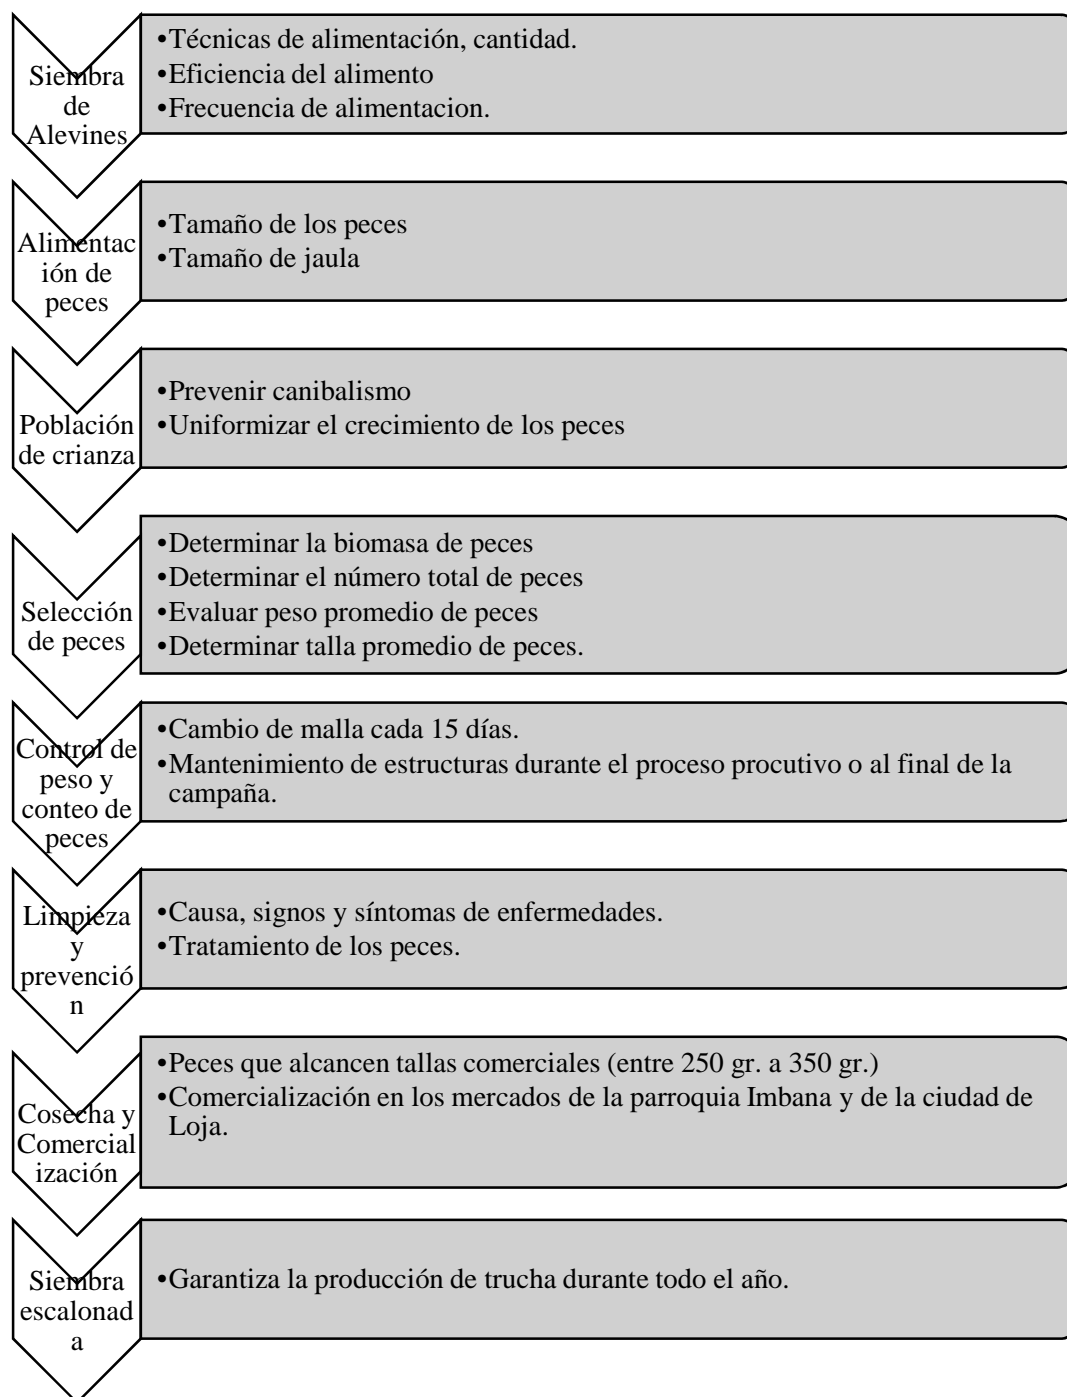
Siembra de Alevines

•Técnicas de alimentación, cantidad.
•Eficiencia del alimento
•Frecuencia de alimentacion.

Alimentación de peces

•Tamaño de los peces
•Tamaño de jaula

Población de crianza

•Prevenir canibalismo
•Uniformizar el crecimiento de los peces

Selección de peces

•Determinar la biomasa de peces
•Determinar el número total de peces
•Evaluar peso promedio de peces
•Determinar talla promedio de peces.

Control de peso y conteo de peces

•Cambio de malla cada 15 días.
•Mantenimiento de estructuras durante el proceso procutivo o al final de la campaña.

Limpieza y prevención

•Causa, signos y síntomas de enfermedades.
•Tratamiento de los peces.

Cosecha y Comercialización

•Peces que alcancen tallas comerciales (entre 250 gr. a 350 gr.)
•Comercialización en los mercados de la parroquia Imbana y de la ciudad de Loja.

Siembra escalonada

•Garantiza la producción de trucha durante todo el año.